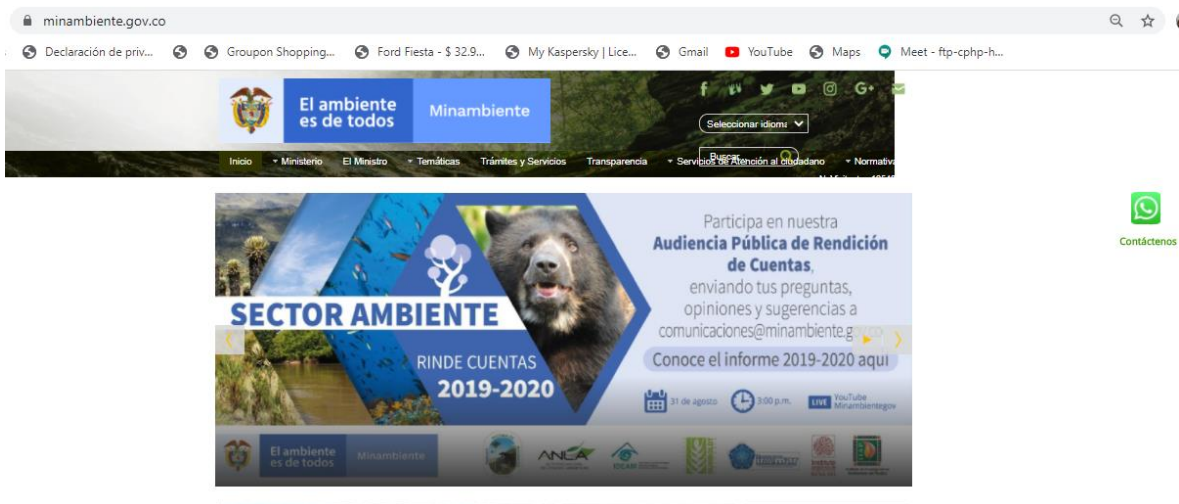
minambiente.gov.co

Declaración de priv... Groupon Shopping... Ford Fiesta - $ 32.9... My Kaspersky | Lice... Gmail YouTube Maps Meet - ftp-cphp-h...

El ambiente es de todos Minambiente

Seleccionar idioma

Buscar

Inicio Ministerio El Ministro Temáticas Trámites y Servicios Transparencia Servicios de Atención al ciudadano Normativa

Contáctenos

Participa en nuestra Audiencia Pública de Rendición de Cuentas, enviando tus preguntas, opiniones y sugerencias a comunicaciones@minambiente.gov.co

SECTOR AMBIENTE

RINDE CUENTAS 2019-2020

Conoce el informe 2019-2020 aquí

31 de agosto 3:00 p.m. LIVE YouTube Minambientegov

El ambiente es de todos Minambiente

ANLA